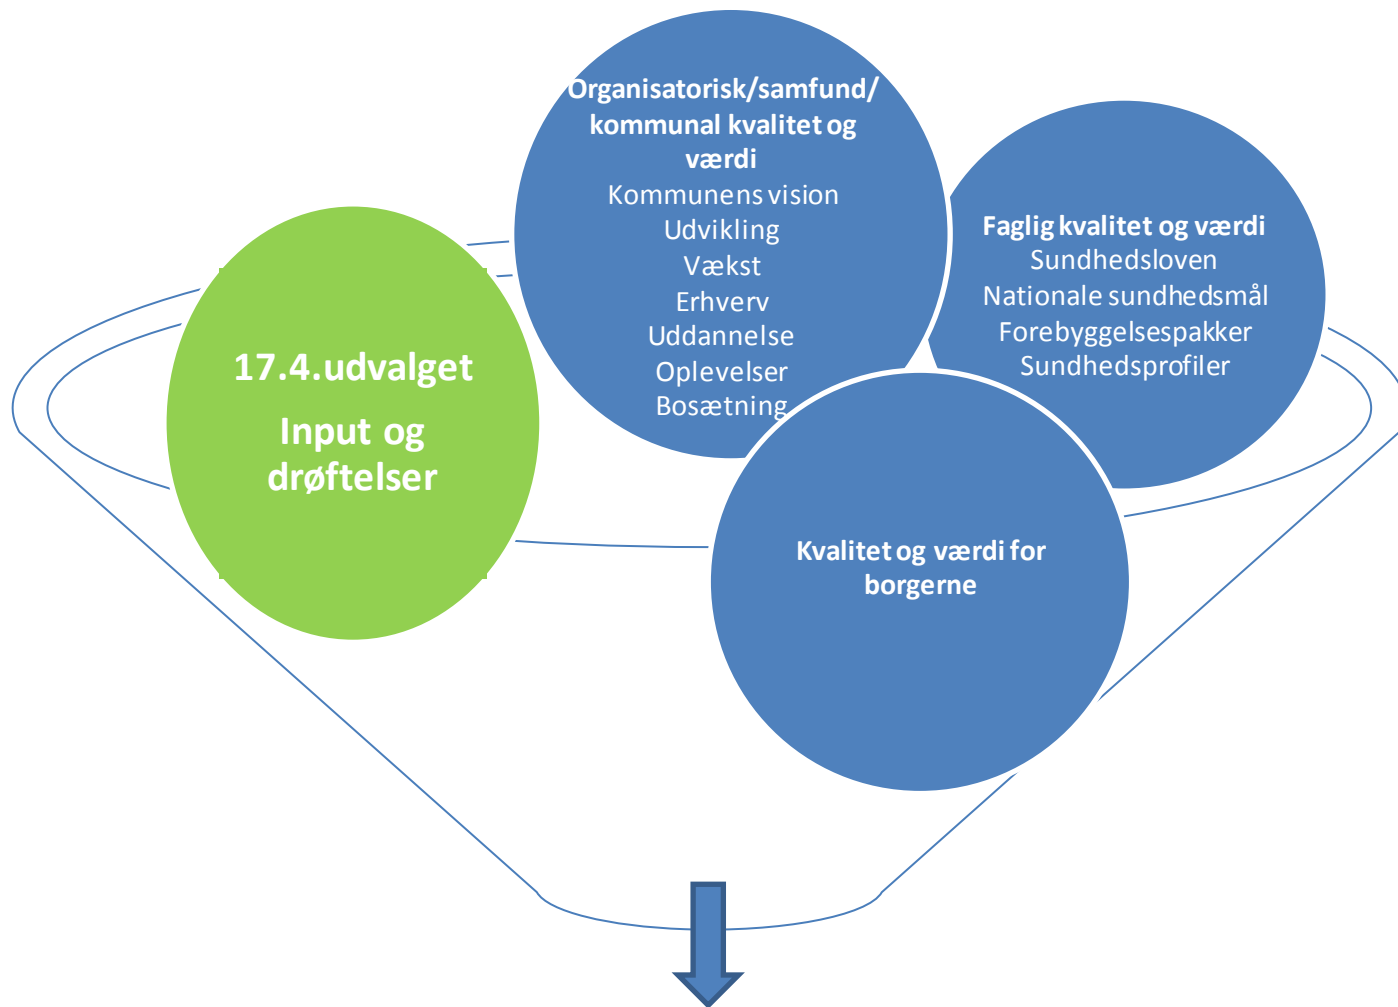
17.4.udvalget

Input og drøftelser

Organisatorisk/samfund/ kommunal kvalitet og værdi
Kommunens vision
Udvikling
Vækst
Erhverv
Uddannelse
Oplevelser
Bosætning

Faglig kvalitet og værdi
Sundhedsloven
Nationale sundhedsmål
Forebyggelsespakker
Sundhedsprofiler

Kvalitet og værdi for borgerne